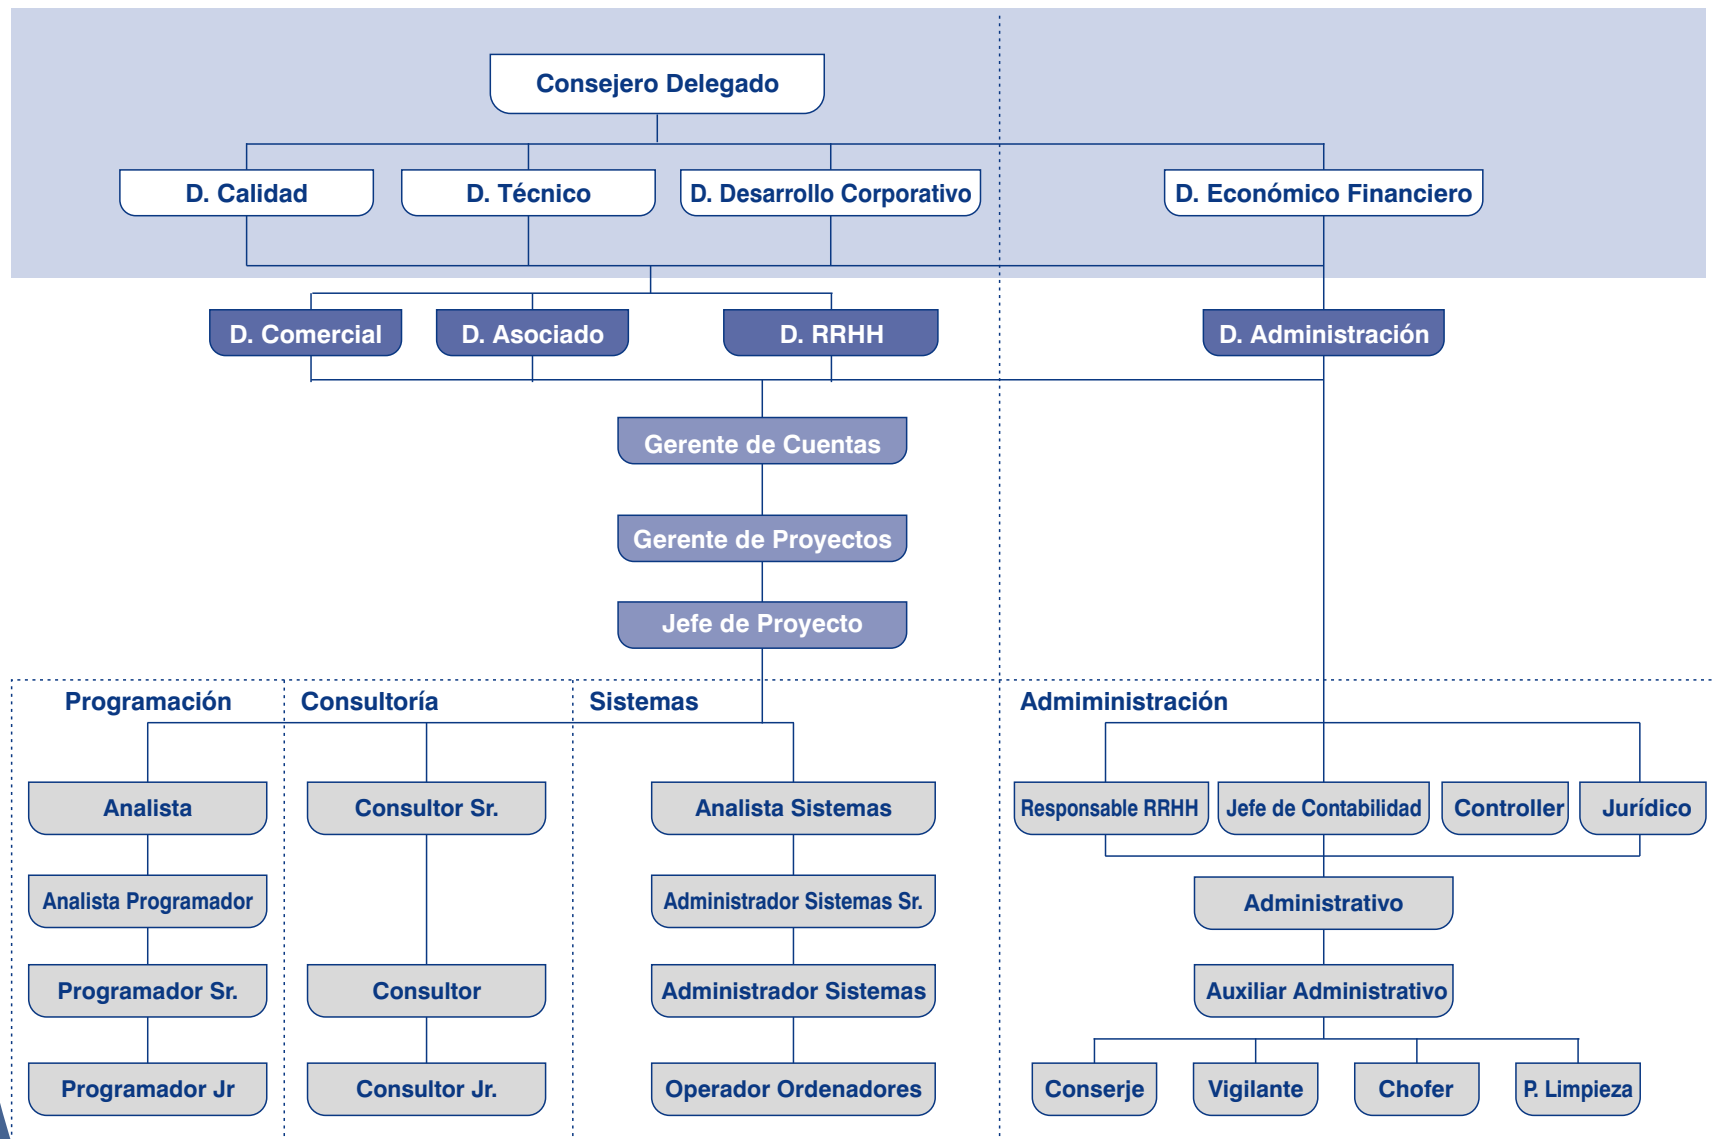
Consejero Delegado

D. Calidad

D. Técnico

D. Desarrollo Corporativo

D. Económico Financiero

D. Comercial

D. Asociado

D. RRHH

D. Administración

Gerente de Cuentas

Gerente de Proyectos

Jefe de Proyecto

Programación

Consultoría

Sistemas

Adminministración

Analista

Analista Programador

Programador Sr.

Programador Jr

Consultor Sr.

Consultor

Consultor Jr.

Analista Sistemas

Administrador Sistemas Sr.

Administrador Sistemas

Operador Ordenadores

Responsable RRHH

Jefe de Contabilidad

Controller

Jurídico

Administrativo

Auxiliar Administrativo

Conserje

Vigilante

Chofer

P. Limpieza